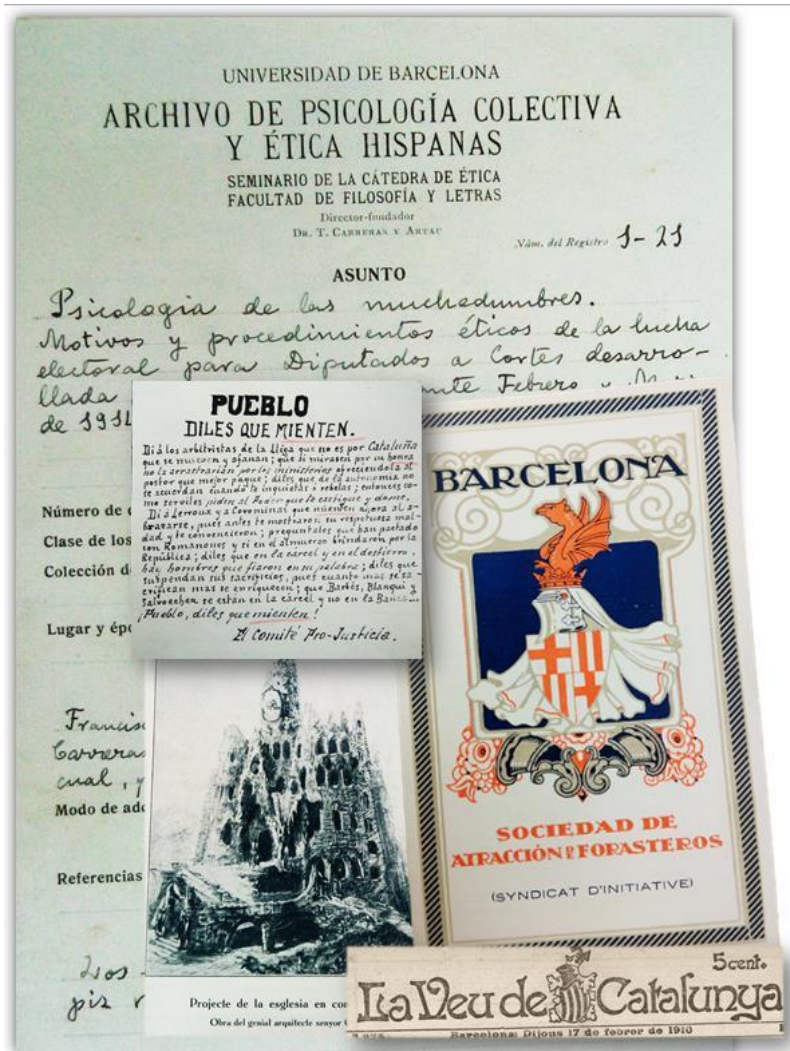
UNIVERSIDAD DE BARCELONA
ARCHIVO DE PSICOLOGÍA COLECTIVA Y ÉTICA HISPANAS
SEMINARIO DE LA CÁTEDRA DE ÉTICA
FACULTAD DE FILOSOFÍA Y LETRAS
Director-fundador
DR. T. CARRERAS Y ARTAU

Núm. del Registro 1-21

ASUNTO

Psicologia de las muchedumbres. Motivos y procedimientos éticos de la lucha electoral para Diputados a Cortes desarrollada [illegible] Febrero y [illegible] de 1916

PUEBLO
DILES QUE MIENTEN.

Di á los arbitristas de la Lliga que no es por Cataluña que se mueven y afanan; que si mirasen por su honra no la arrastrarían por los ministerios ofreciéndola al postor que mejor pague; diles que de la autonomía no se acuerdan cuando le inquietan ó rebelas; entonces como serviles piden al Poder que te castigue y dome. Di á Lerroux y á Corominas que mienten ahora al alabarte, pues antes te mostraron su desprecio mal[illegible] y te convencieron; preguntales que han pactado con Romanones y si en el almuerzo brindaron por la República; diles que en la carcel y en el destierro, hay hombres que fiaron en su palabra; diles que suspendan sus sacrificios, pues cuanto mas se sacrifican mas se enriquecen; que Barbés, Blanqui y Salvochea no estan en la carcel y no en la Banca... ¡Pueblo, diles que mienten!

El Comité Pro-Justicia.

Número de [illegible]
Clase de los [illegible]
Colección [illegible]
Lugar y épo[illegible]

Francis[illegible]
Carreras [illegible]
cual, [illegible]
Modo de ad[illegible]

Referencias

Los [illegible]
pis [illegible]

BARCELONA

SOCIEDAD DE ATRACCIÓN DE FORASTEROS

(SYNDICAT D'INITIATIVE)

Projecte de la esglesia en con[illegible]
Obra del genial arquitecte senyor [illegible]

La Veu de Catalunya
5 cent.
Barcelona: Dijous 17 de febrer de 1910